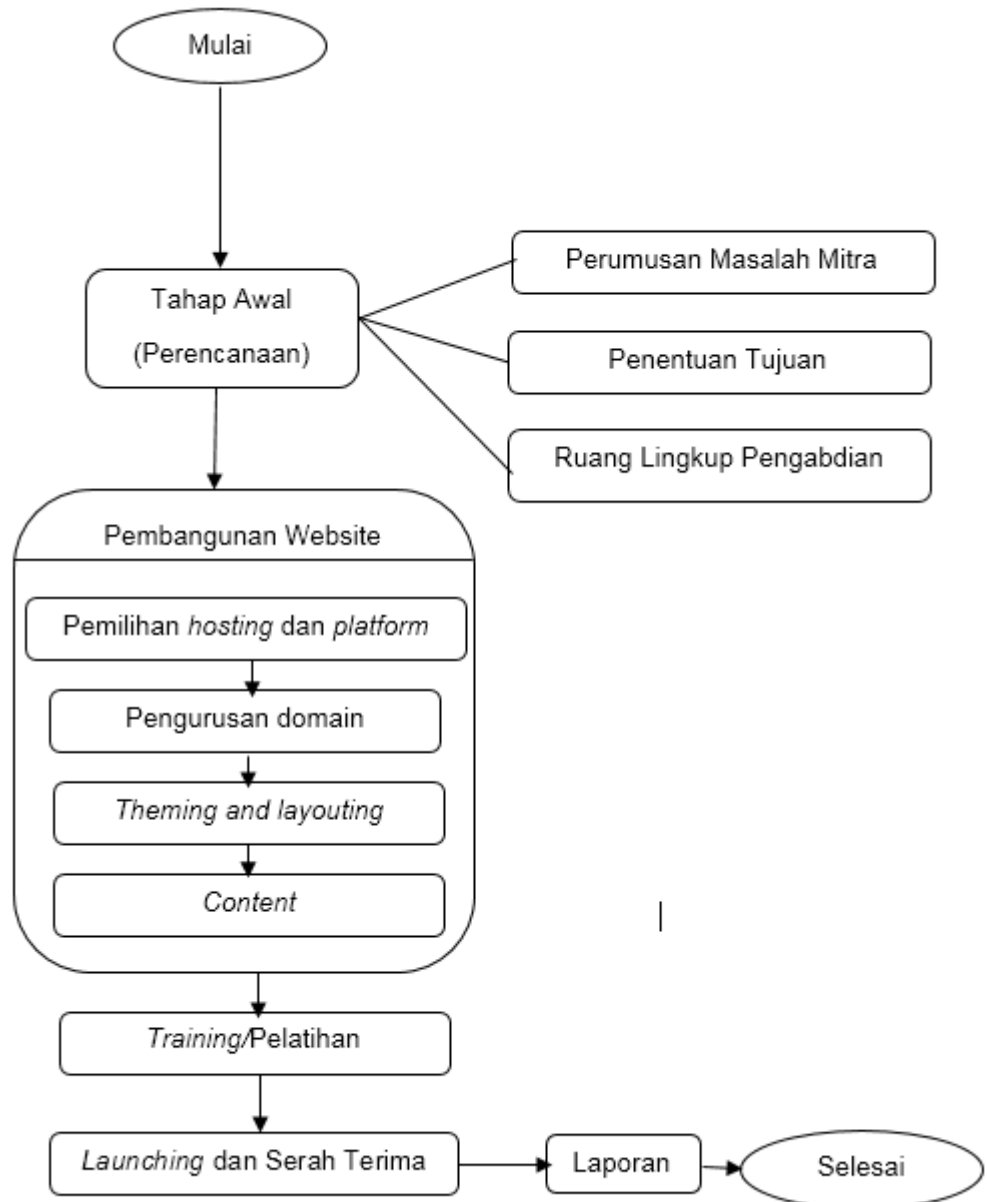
Mulai

Tahap Awal

(Perencanaan)

Perumusan Masalah Mitra

Penentuan Tujuan

Ruang Lingkup Pengabdian

Pembangunan Website

Pemilihan hosting dan platform

Pengurusan domain

Theming and layouting

Content

Training/Pelatihan

Launching dan Serah Terima

Laporan

Selesai